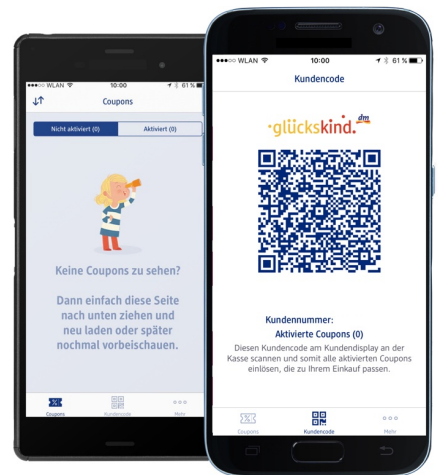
●●●○○ WLAN 10:00 61 %

Coupons

Nicht aktiviert (0) | Aktiviert (0)

Keine Coupons zu sehen?

Dann einfach diese Seite nach unten ziehen und neu laden oder später nochmal vorbeischauen.

Coupons Kundencode Mehr

●●●○○ WLAN 10:00 61 %

Kundencode

glückskind. dm

Kundennummer:

Aktivierte Coupons (0)

Diesen Kundencode am Kundendisplay an der Kasse scannen und somit alle aktivierten Coupons einlösen, die zu Ihrem Einkauf passen.

Coupons Kundencode Mehr